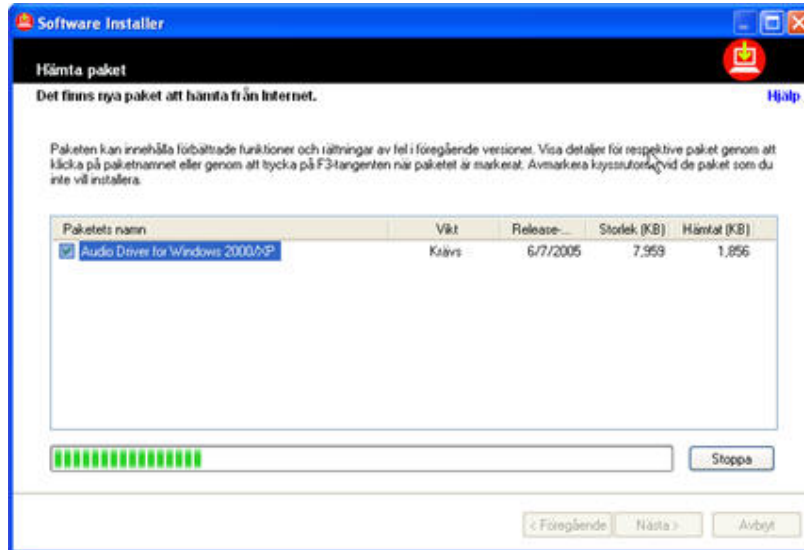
Software Installer

Hämta paket

Det finns nya paket att hämta från Internet.

Hjälp

Paketen kan innehålla förbättrade funktioner och rättningar av fel i föregående versioner. Visa detaljer för respektive paket genom att klicka på paketnamnet eller genom att trycka på F3-tangenten när paketet är markerat. Avmarkera kryssrutorna vid de paket som du inte vill installera.

| Paketets namn | Vikt | Release-... | Storlek (KB) | Hämtat (KB) |
|---|---|---|---|---|
| Audio Driver for Windows 2000/XP | Krävs | 6/7/2005 | 7,959 | 1,856 |

Stoppa

< Föregående

Nästa >

Avbryt